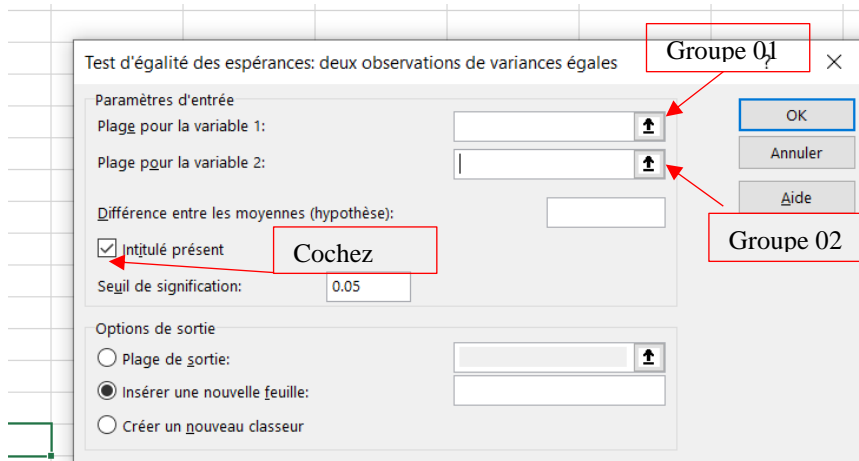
Test d'égalité des espérances: deux observations de variances égales

Groupe 01

?

×

Paramètres d'entrée

Plage pour la variable 1:

Plage pour la variable 2:

OK

Annuler

Aide

Différence entre les moyennes (hypothèse):

Groupe 02

Intitulé présent

Cochez

Seuil de signification: 0.05

Options de sortie

Plage de sortie:

Insérer une nouvelle feuille:

Créer un nouveau classeur